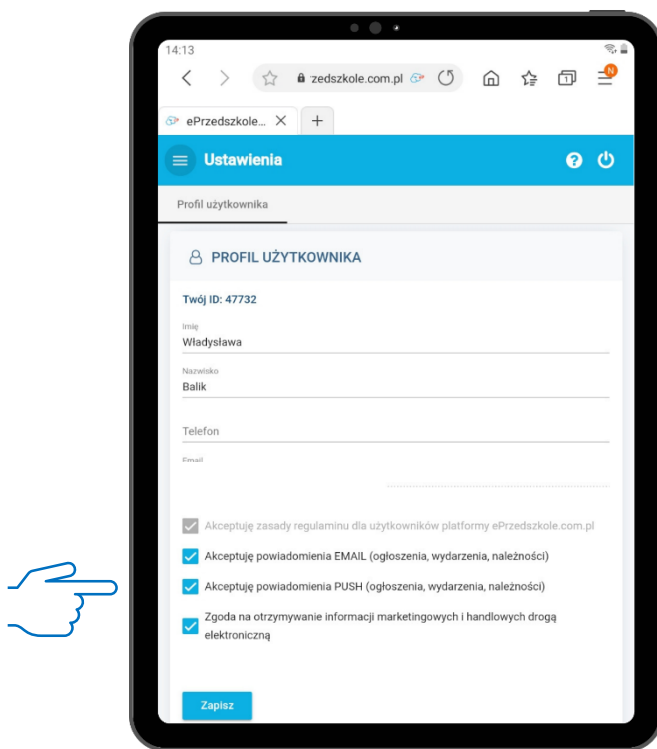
14:13

zedszkole.com.pl

ePrzedszkole... ×

+

Ustawienia

Profil użytkownika

PROFIL UŻYTKOWNIKA

Twój ID: 47732

Imię
Władysława

Nazwisko
Balik

Telefon

Email

Akceptuję zasady regulaminu dla użytkowników platformy ePrzedszkole.com.pl

Akceptuję powiadomienia EMAIL (ogłoszenia, wydarzenia, należności)

Akceptuję powiadomienia PUSH (ogłoszenia, wydarzenia, należności)

Zgoda na otrzymywanie informacji marketingowych i handlowych drogą elektroniczną

Zapisz